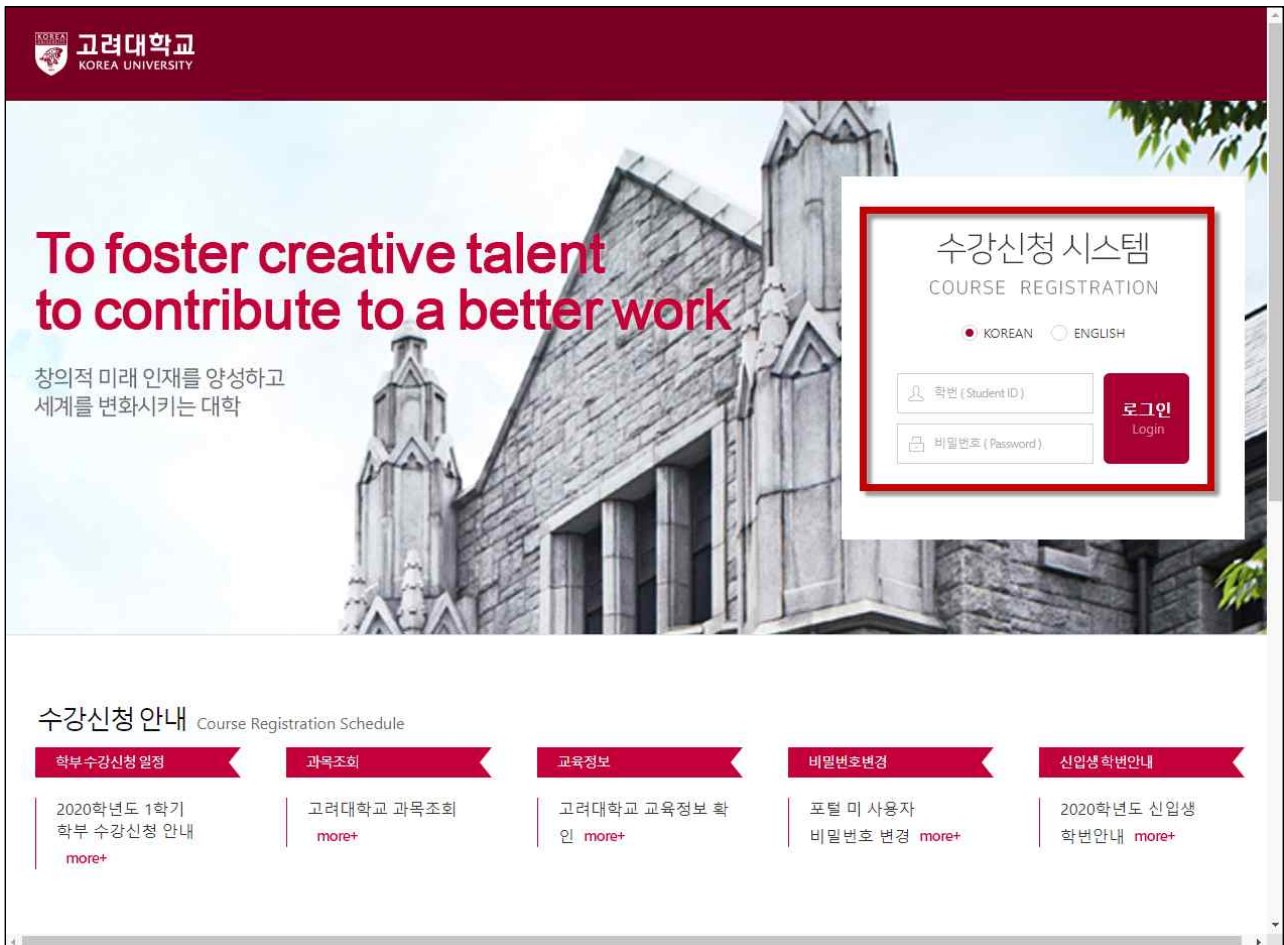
KOREA 고려대학교 KOREA UNIVERSITY

To foster creative talent to contribute to a better work

창의적 미래 인재를 양성하고 세계를 변화시키는 대학

수강신청 시스템
COURSE REGISTRATION

KOREAN ENGLISH

학번 ( Student ID )
비밀번호 ( Password )
로그인 Login

수강신청 안내 Course Registration Schedule

학부수강신청 일정
2020학년도 1학기 학부 수강신청 안내 more+

과목조회
고려대학교 과목조회 more+

교육정보
고려대학교 교육정보 확인 more+

비밀번호변경
포털 미 사용자 비밀번호 변경 more+

신입생 학번안내
2020학년도 신입생 학번안내 more+